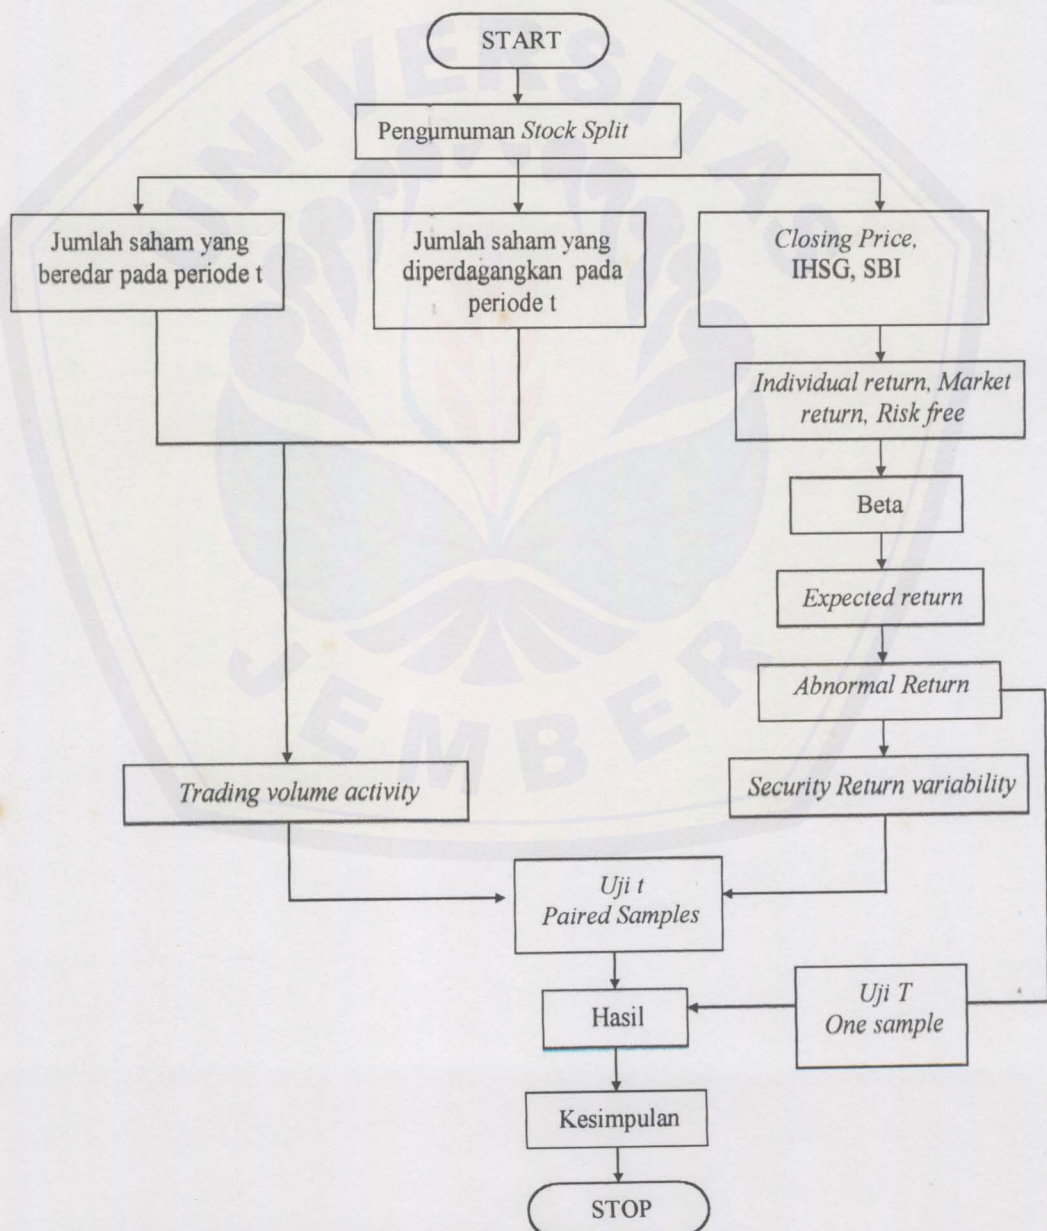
START

Pengumuman Stock Split

Jumlah saham yang beredar pada periode t

Jumlah saham yang diperdagangkan pada periode t

Closing Price, IHSG, SBI

Individual return, Market return, Risk free

Beta

Expected return

Abnormal Return

Trading volume activity

Security Return variability

Uji t Paired Samples

Hasil

Uji T One sample

Kesimpulan

STOP